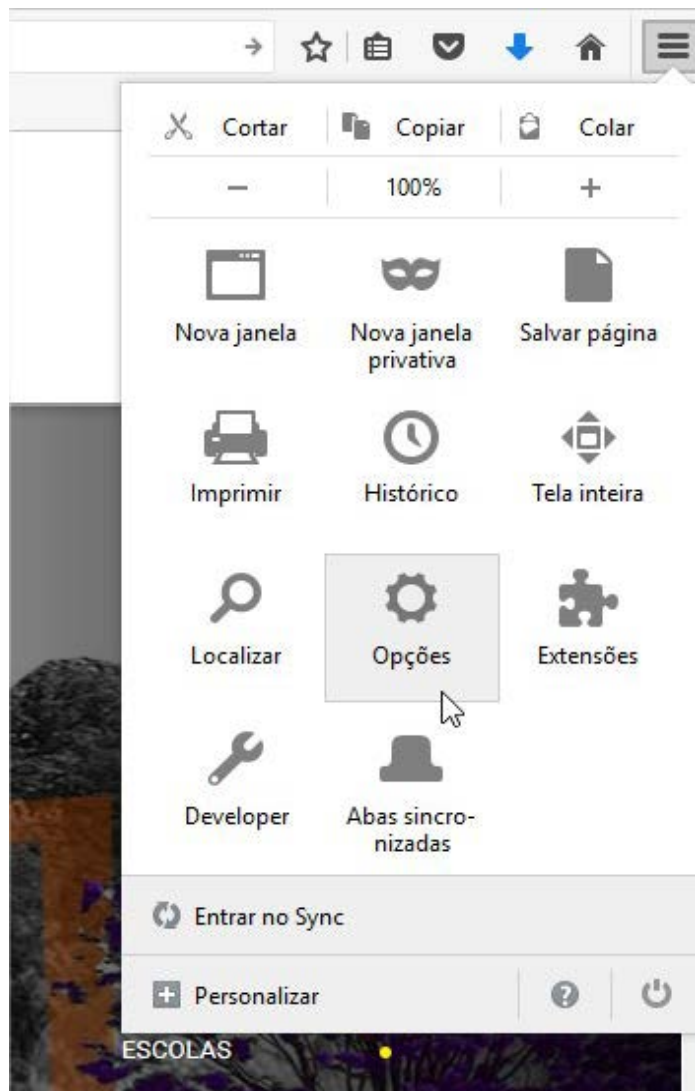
Cortar Copiar Colar

− 100% +

Nova janela

Nova janela privativa

Salvar página

Imprimir

Histórico

Tela inteira

Localizar

Opções

Extensões

Developer

Abas sincronizadas

Entrar no Sync

Personalizar

ESCOLAS